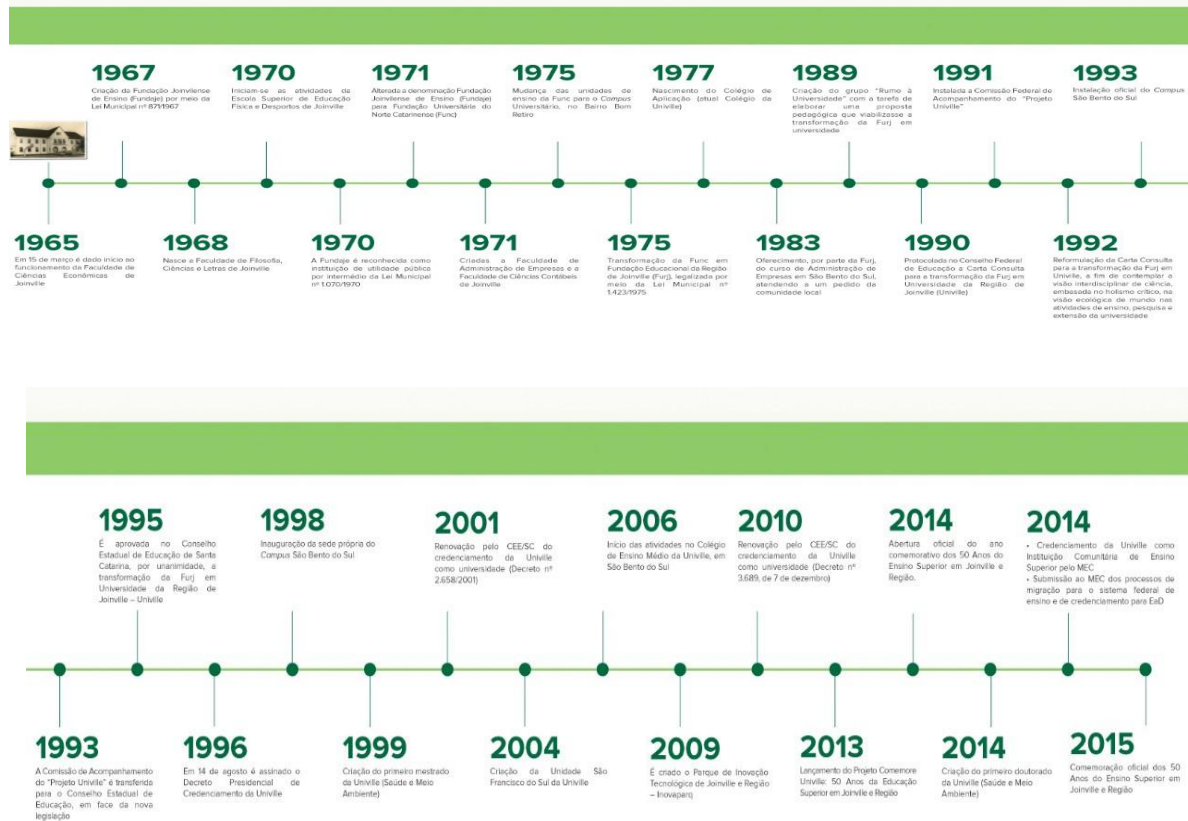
1967
Criação da Fundação Joinvilense de Ensino (Fundeje) por meio da Lei Municipal nº 871/1967

1970
Iniciam-se as atividades da Escola Superior de Educação Física e Desportos de Joinville

1971
Alterada a denominação Fundação Joinvilense de Ensino (Fundeje) para Fundação Universitária do Norte Catarinense (Func)

1975
Mudança das unidades de ensino da Func para o Campus Universitário, no Bairro Bom Retiro

1977
Nascimento do Colégio de Aplicação (atual Colégio da Univille)

1989
Criação do grupo "Rumo à Universidade" com a tarefa de elaborar uma proposta pedagógica que viabilizasse a transformação da Furj em universidade

1991
Instalada a Comissão Federal de Acompanhamento do "Projeto Univille"

1993
Instalação oficial do Campus São Bento do Sul

1965
Em 15 de março é dado início ao funcionamento da Faculdade de Ciências Econômicas de Joinville

1968
Nasce a Faculdade de Filosofia, Ciências e Letras de Joinville

1970
A Fundeje é reconhecida como instituição de utilidade pública por intermédio da Lei Municipal nº 1.070/1970

1971
Criadas a Faculdade de Administração de Empresas e a Faculdade de Ciências Contábeis de Joinville

1975
Transformação da Func em Fundação Educacional da Região de Joinville (Furj), legalizada por meio da Lei Municipal nº 1.423/1975

1983
Oferecimento, por parte da Furj, do curso de Administração de Empresas em São Bento do Sul, atendendo a um pedido da comunidade local

1990
Protocolada no Conselho Federal de Educação a Carta Consulta para a transformação da Furj em Universidade da Região de Joinville (Univille)

1992
Reformulação da Carta Consulta para a transformação da Furj em Univille, a fim de contemplar a visão interdisciplinar de ciência, embasada no holismo crítico, na visão ecológica de mundo nas atividades de ensino, pesquisa e extensão da universidade

1995
É aprovada no Conselho Estadual de Educação de Santa Catarina, por unanimidade, a transformação da Furj em Universidade da Região de Joinville – Univille

1998
Inauguração da sede própria do Campus São Bento do Sul

2001
Renovação pelo CEE/SC do credenciamento da Univille como universidade (Decreto nº 2.658/2001)

2006
Início das atividades no Colégio de Ensino Médio da Univille, em São Bento do Sul

2010
Renovação pelo CEE/SC do credenciamento da Univille como universidade (Decreto nº 3.689, de 7 de dezembro)

2014
Abertura oficial do ano comemorativo dos 50 Anos do Ensino Superior em Joinville e Região.

2014
• Credenciamento da Univille como Instituição Comunitária de Ensino Superior pelo MEC
• Submissão ao MEC dos processos de migração para o sistema federal de ensino e de credenciamento para EaD

1993
A Comissão de Acompanhamento do "Projeto Univille" é transferida para o Conselho Estadual de Educação, em face da nova legislação

1996
Em 14 de agosto é assinado o Decreto Presidencial de Credenciamento da Univille

1999
Criação do primeiro mestrado da Univille (Saúde e Meio Ambiente)

2004
Criação da Unidade São Francisco do Sul da Univille

2009
É criado o Parque de Inovação Tecnológica de Joinville e Região – Inovaparq

2013
Lançamento do Projeto Comemore Univille: 50 Anos da Educação Superior em Joinville e Região

2014
Criação do primeiro doutorado da Univille (Saúde e Meio Ambiente)

2015
Comemoração oficial dos 50 Anos do Ensino Superior em Joinville e Região